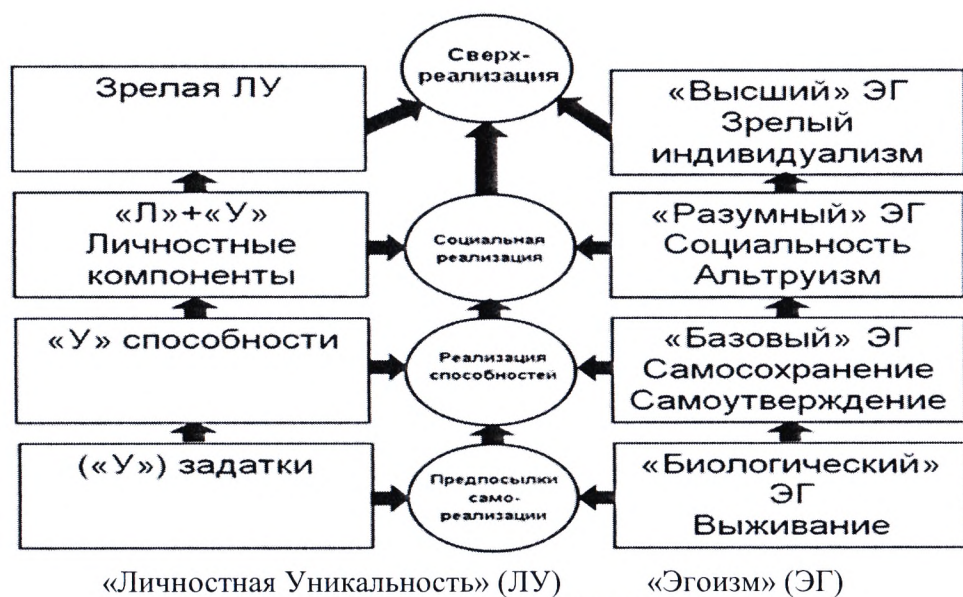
Сверх-реализация

Зрелая ЛУ

«Высший» ЭГ Зрелый индивидуализм

«Л»+«У» Личностные компоненты

Социальная реализация

«Разумный» ЭГ Социальность Альтруизм

«У» способности

Реализация способностей

«Базовый» ЭГ Самосохранение Самоутверждение

(«У») задатки

Предпосылки само-реализации

«Биологический» ЭГ Выживание

«Личностная Уникальность» (ЛУ)

«Эгоизм» (ЭГ)